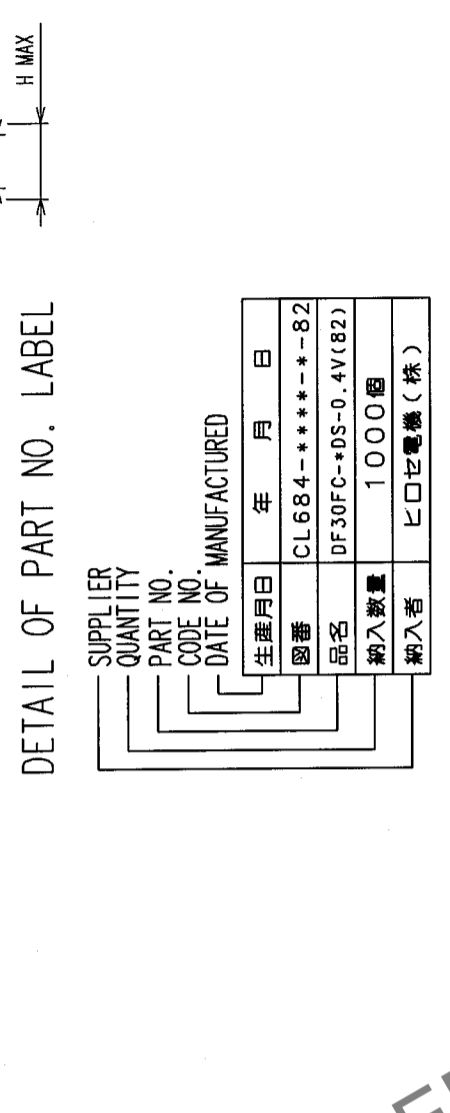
DETAIL OF PART NO. LABEL

SUPPLIER
QUANTITY
PART NO.
CODE NO.
DATE OF MANUFACTURED

| 生産月日 | 年　月　日 |
|---|---|
| 図番 | CL684-****-*-82 |
| 品名 | DF30FC-*DS-0.4V(82) |
| 納入数量 | 1000個 |
| 納入者 | ヒロセ電機（株） |

H MAX